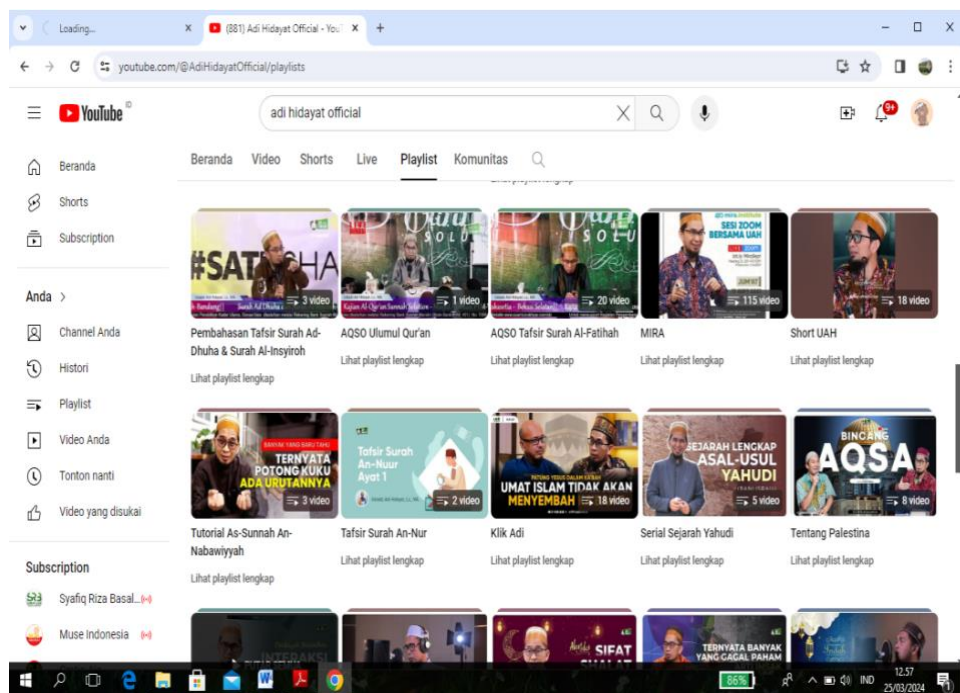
Loading...

(881) Adi Hidayat Official - YouT

youtube.com/@AdiHidayatOfficial/playlists

YouTube

adi hidayat official

9+

Beranda

Shorts

Subscription

Anda >

Channel Anda

Histori

Playlist

Video Anda

Tonton nanti

Video yang disukai

Subscription

Syafiq Riza Basal...

Muse Indonesia

Beranda Video Shorts Live Playlist Komunitas

Lihat playlist lengkap

#SAT HA

3 video

Pembahasan Tafsir Surah Ad-Dhuha & Surah Al-Insyiroh

Lihat playlist lengkap

SOLU

1 video

AQSO Ulumul Qur'an

Lihat playlist lengkap

SOLU

20 video

AQSO Tafsir Surah Al-Fatihah

Lihat playlist lengkap

SESI ZOOM BERSAMA UAH

115 video

MIRA

Lihat playlist lengkap

18 video

Short UAH

Lihat playlist lengkap

TERNYATA POTONG KUKU ADA URUTANNYA

3 video

Tutorial As-Sunnah An-Nabawiyyah

Lihat playlist lengkap

Tafsir Surah An-Nuur Ayat 1

2 video

Tafsir Surah An-Nur

Lihat playlist lengkap

UMAT ISLAM TIDAK AKAN MENYEMBAH

18 video

Klik Adi

Lihat playlist lengkap

SEJARAH LENGKAP ASAL-USUL YAHUDI

5 video

Serial Sejarah Yahudi

Lihat playlist lengkap

BINCANG AQSA

8 video

Tentang Palestina

Lihat playlist lengkap

INTERAKSI

SIFAT SHALAT

TERNYATA BANYAK YANG GAGAL PAHAM

86%

IND

12.57
25/03/2024